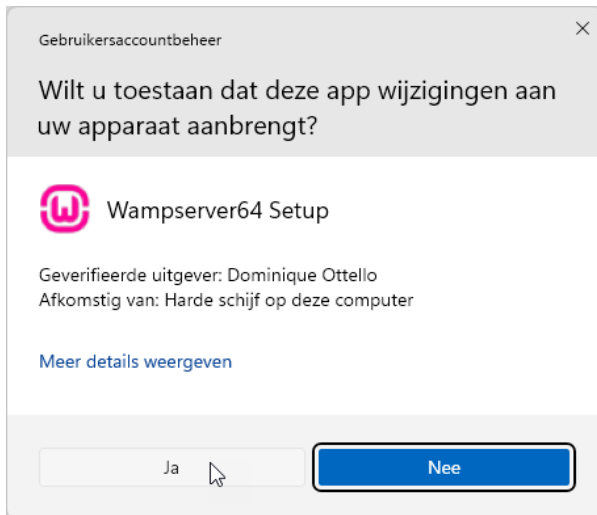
Gebruikersaccountbeheer
×

Wilt u toestaan dat deze app wijzigingen aan uw apparaat aanbrengt?

Wampserver64 Setup

Geverifieerde uitgever: Dominique Ottello
Afkomstig van: Harde schijf op deze computer

Meer details weergeven

Ja

Nee